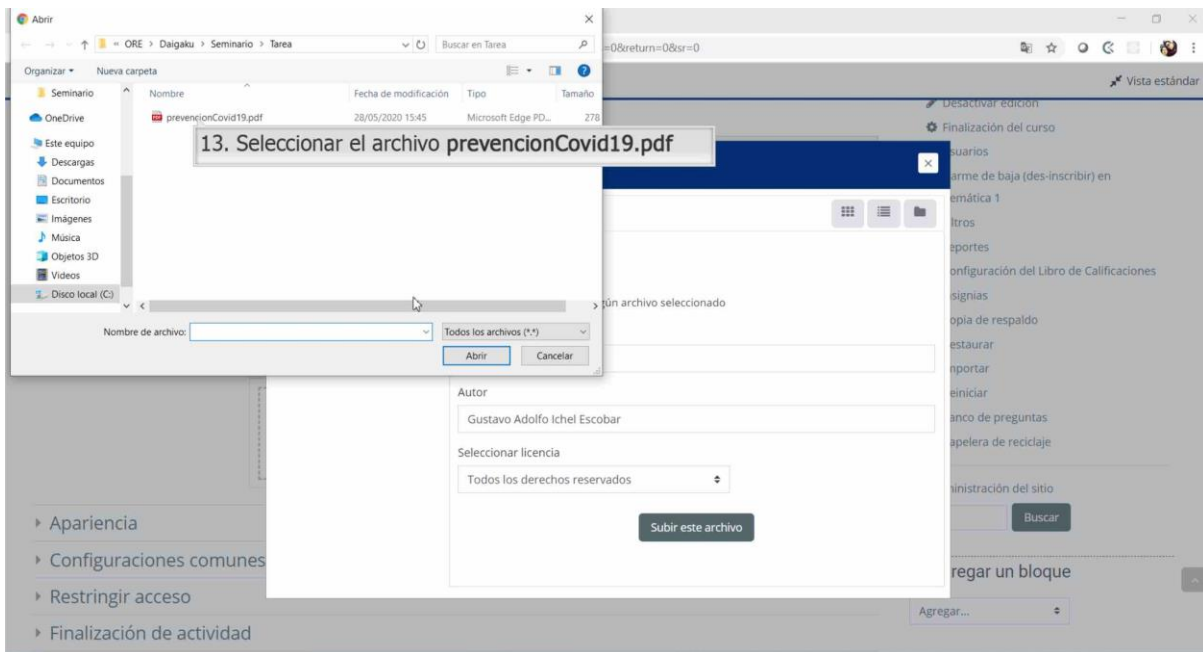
Abrir
« ORE › Daigaku › Seminario › Tarea
Buscar en Tarea
Organizar ▾ Nueva carpeta
Seminario
OneDrive
Este equipo
Descargas
Documentos
Escritorio
Imágenes
Música
Objetos 3D
Videos
Disco local (C:)
Nombre
Fecha de modificación
Tipo
Tamaño
prevencionCovid19.pdf
28/05/2020 15:45
Microsoft Edge PD...
278
13. Seleccionar el archivo prevencionCovid19.pdf
Nombre de archivo:
Todos los archivos (*.*)
Abrir
Cancelar

=0&return=0&sr=0
Vista estándar
Desactivar edición
Finalización del curso
suarios
arme de baja (des-inscribir) en
emática 1
ltros
eportes
onfiguración del Libro de Calificaciones
signias
opia de respaldo
estaurar
nportar
einiciar
anco de preguntas
apelera de reciclaje
inistración del sitio
Buscar
regar un bloque
Agregar...

ún archivo seleccionado
Autor
Gustavo Adolfo Ichel Escobar
Seleccionar licencia
Todos los derechos reservados
Subir este archivo

Apariencia
Configuraciones comunes
Restringir acceso
Finalización de actividad